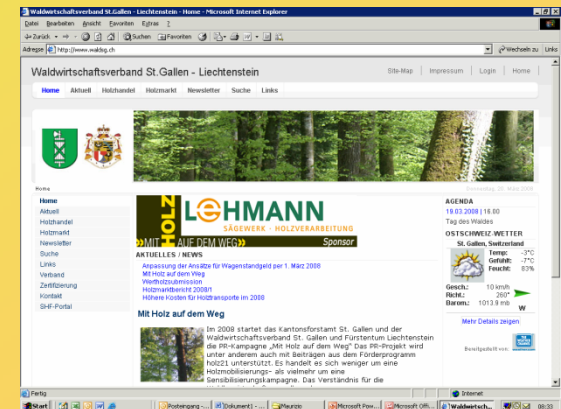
Waldwirtschaftsverband St.Gallen - Liechtenstein - Home - Microsoft Internet Explorer

Datei Bearbeiten Ansicht Favoriten Extras ?

Zurück Suchen Favoriten

Adresse http://www.waldsg.ch Wechseln zu Links

Waldwirtschaftsverband St.Gallen - Liechtenstein

Site-Map | Impressum | Login | Home

Home Aktuell Holzhandel Holzmarkt Newsletter Suche Links

Home Donnerstag, 20. März 2008

Home
Aktuell
Holzhandel
Holzmarkt
Newsletter
Suche
Links
Verband
Zertifizierung
Kontakt
SHF-Portal

HOLZ LEHMANN SÄGEWERK · HOLZVERARBEITUNG
MIT AUF DEM WEG
Sponsor

AKTUELLES / NEWS

Anpassung der Ansätze für Wagenstandgeld per 1. März 2008
Mit Holz auf dem Weg
Wertholzsubmission
Holzmarktbericht 2008/I
Höhere Kosten für Holztransporte im 2008

Mit Holz auf dem Weg

Im 2008 startet das Kantonsforstamt St. Gallen und der Waldwirtschaftsverband St. Gallen und Fürstentum Liechtenstein die PR-Kampagne „Mit Holz auf dem Weg" Das PR-Projekt wird unter anderem auch mit Beiträgen aus dem Förderprogramm holz21 unterstützt. Es handelt es sich weniger um eine Holzmobilisierungs- als vielmehr um eine Sensibilisierungskampagne. Das Verständnis für die

AGENDA

19.03.2008 | 16.80
Tag des Waldes

OSTSCHWEIZ-WETTER

St. Gallen, Switzerland

Temp: -3°C
Gefühlt: -7°C
Feucht: 83%

Gesch.: 10 km/h
Richt.: 260°
Barom.: 1013.9 mb

W

Mehr Details zeigen

Bereitgestellt von:

Fertig Internet

Start Posteingang -... [Dokument] -... Maurizio Microsoft Pow... Microsoft Offi... Waldwirtsch... 08:33